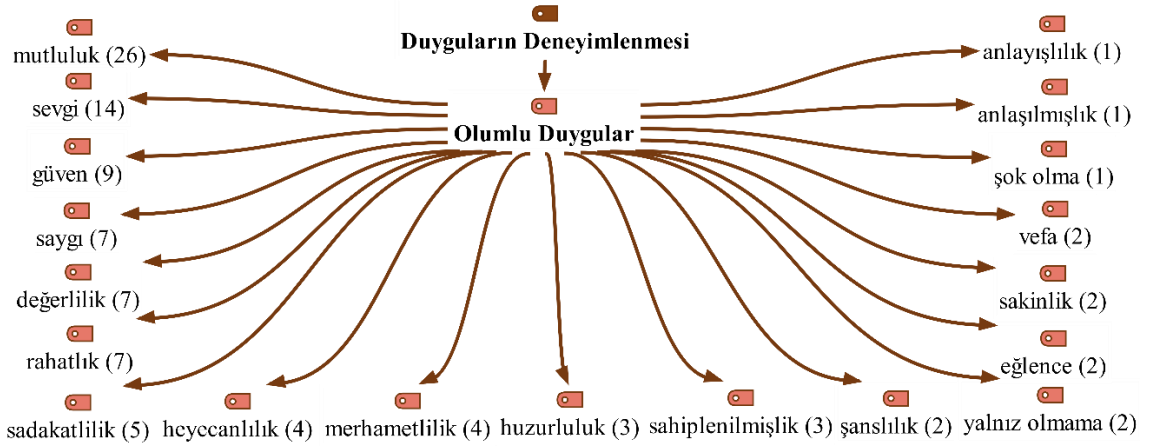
Duyguların Deneyimlenmesi

Olumlu Duygular

mutluluk (26)

sevgi (14)

güven (9)

saygı (7)

değerlilik (7)

rahatlık (7)

sadakatlilik (5)

heyecanlılık (4)

merhametlilik (4)

huzurluluk (3)

sahiplenilmişlik (3)

şanslılık (2)

yalnız olmama (2)

anlayışlılık (1)

anlaşılmışlık (1)

şok olma (1)

vefa (2)

sakinlik (2)

eğlence (2)